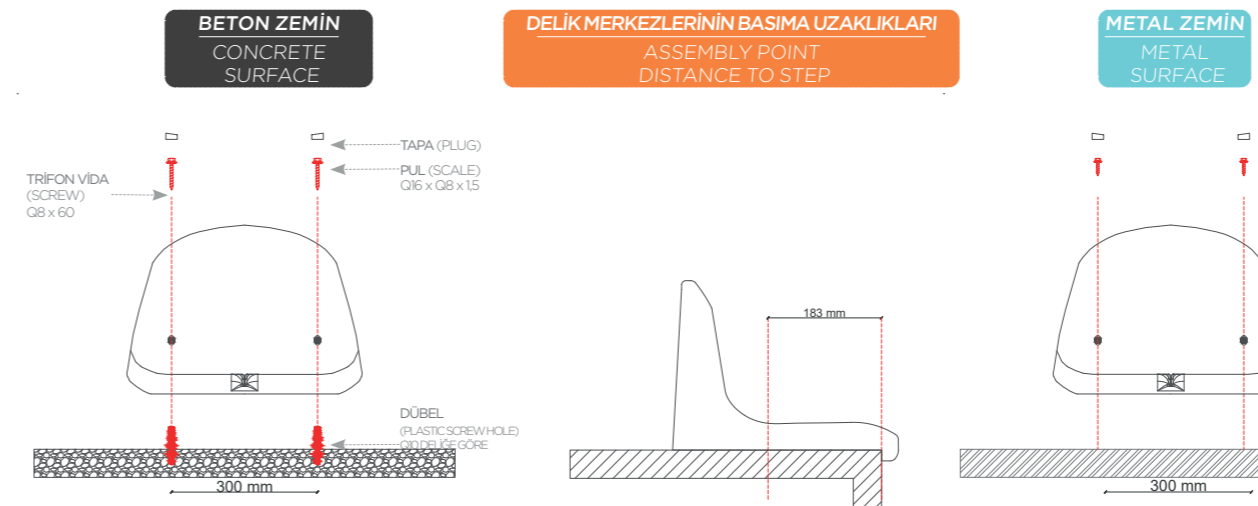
BETON ZEMİN
CONCRETE SURFACE

DELİK MERKEZLERİNİN BASIMA UZAKLIKLARI
ASSEMBLY POINT DISTANCE TO STEP

METAL ZEMİN
METAL SURFACE

TAPA (PLUG)

PUL (SCALE)
Q16 x Q8 x 1,5

TRİFON VİDA
(SCREW)
Q8 x 60

DÜBEL
(PLASTIC SCREW HOLE)
Q10 DELİĞE GÖRE

300 mm

183 mm

300 mm